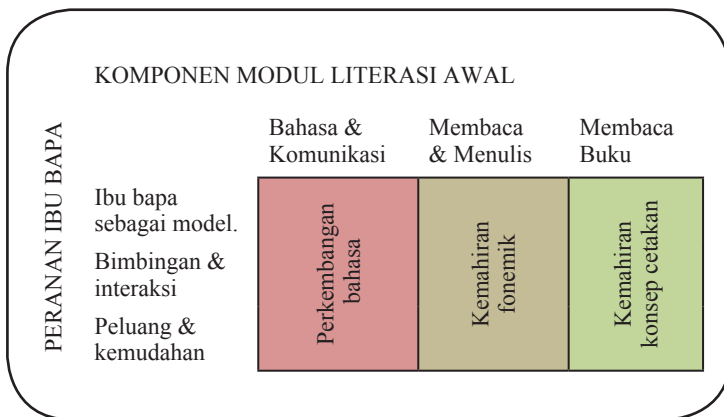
KOMPONEN MODUL LITERASI AWAL

PERANAN IBU BAPA

Bahasa & Komunikasi

Membaca & Menulis

Membaca Buku

Ibu bapa sebagai model.

Bimbingan & interaksi

Peluang & kemudahan

Perkembangan bahasa

Kemahiran fonemik

Kemahiran konsep cetakan